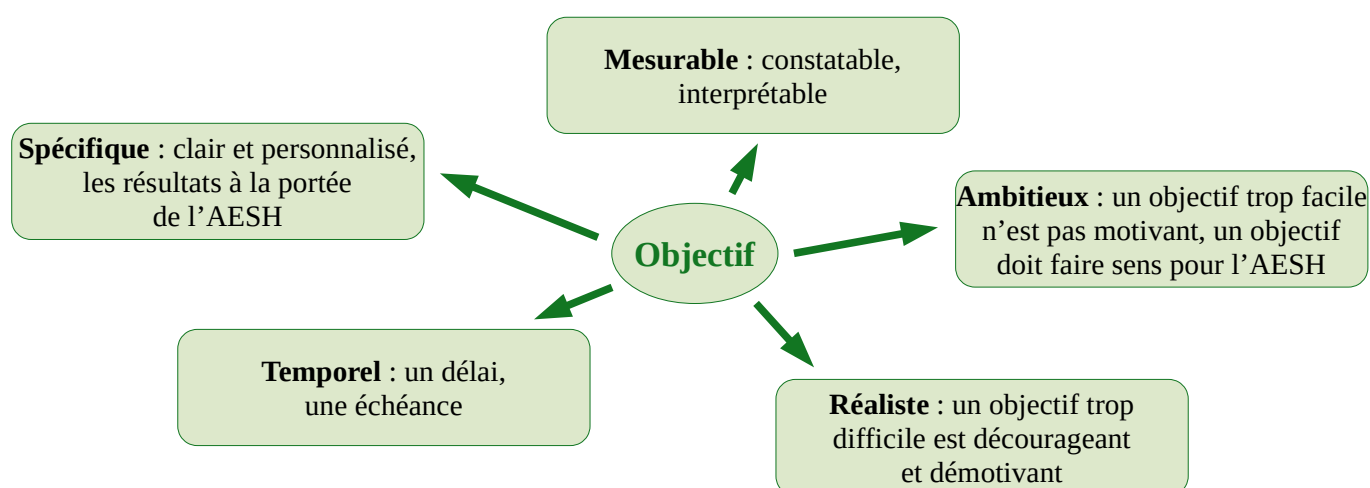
Objectif

Spécifique : clair et personnalisé, les résultats à la portée de l'AESH

Mesurable : constatable, interprétable

Ambitieux : un objectif trop facile n'est pas motivant, un objectif doit faire sens pour l'AESH

Réaliste : un objectif trop difficile est décourageant et démotivant

Temporel : un délai, une échéance